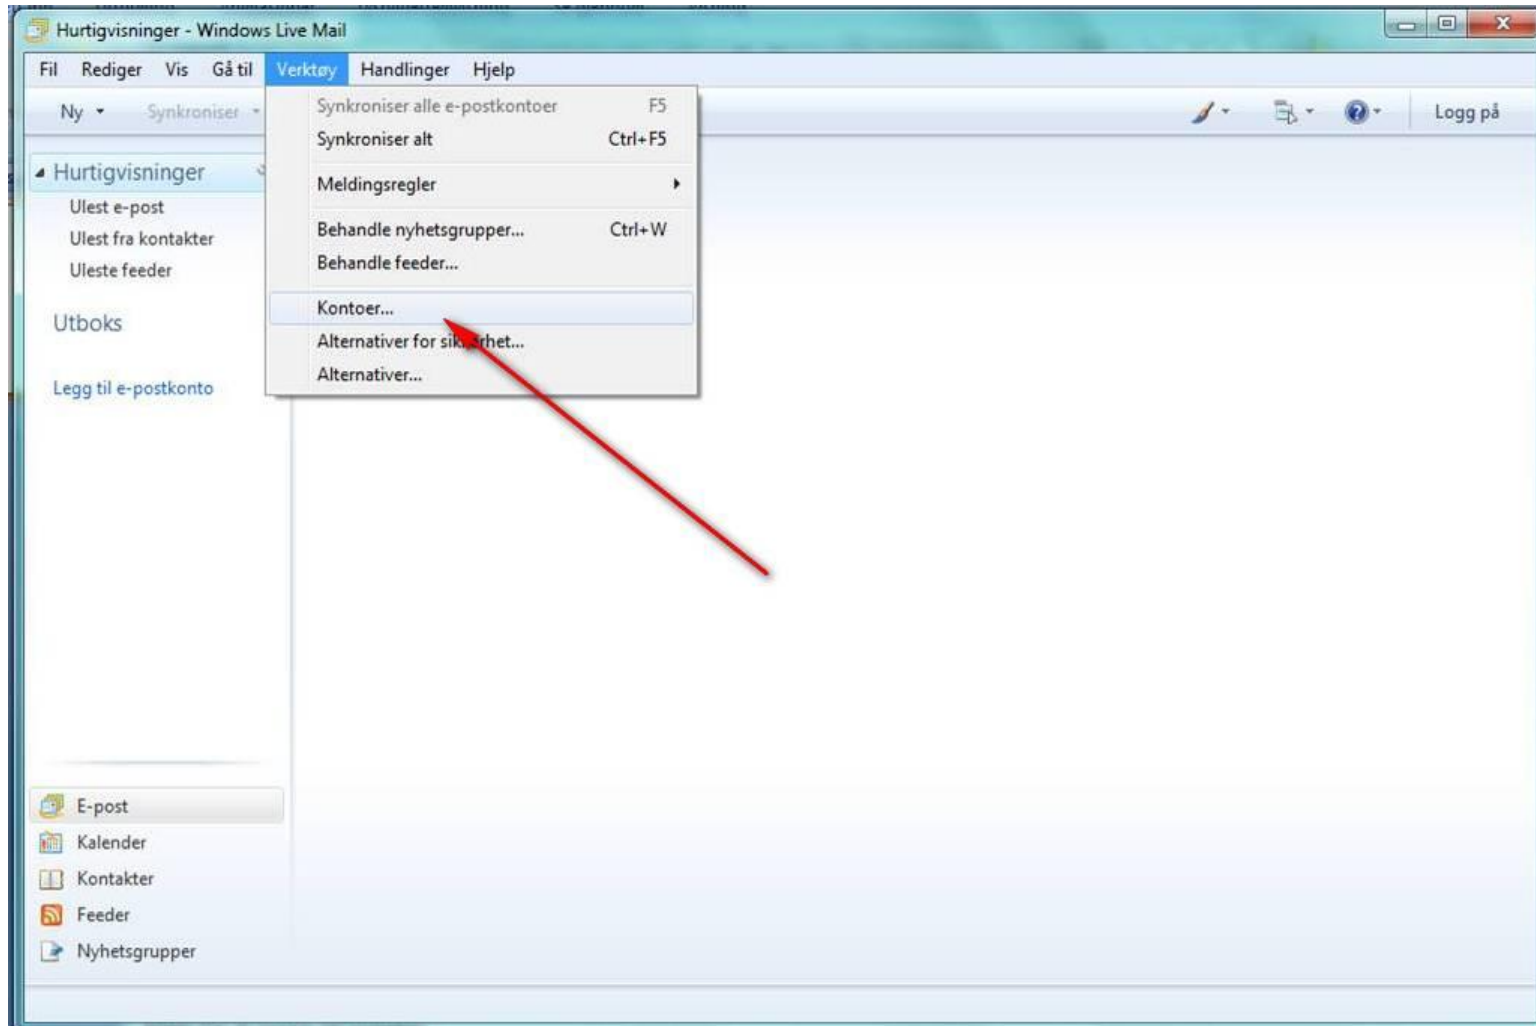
Hurtigvisninger - Windows Live Mail

Fil Rediger Vis Gå til Verktøy Handlinger Hjelp

Ny Synkroniser

Logg på

Synkroniser alle e-postkontoer F5
Synkroniser alt Ctrl+F5
Meldingsregler
Behandle nyhetsgrupper... Ctrl+W
Behandle feeder...
Kontoer...
Alternativer for sik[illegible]rhet...
Alternativer...

Hurtigvisninger
Ulest e-post
Ulest fra kontakter
Uleste feeder

Utboks

Legg til e-postkonto

E-post
Kalender
Kontakter
Feeder
Nyhetsgrupper